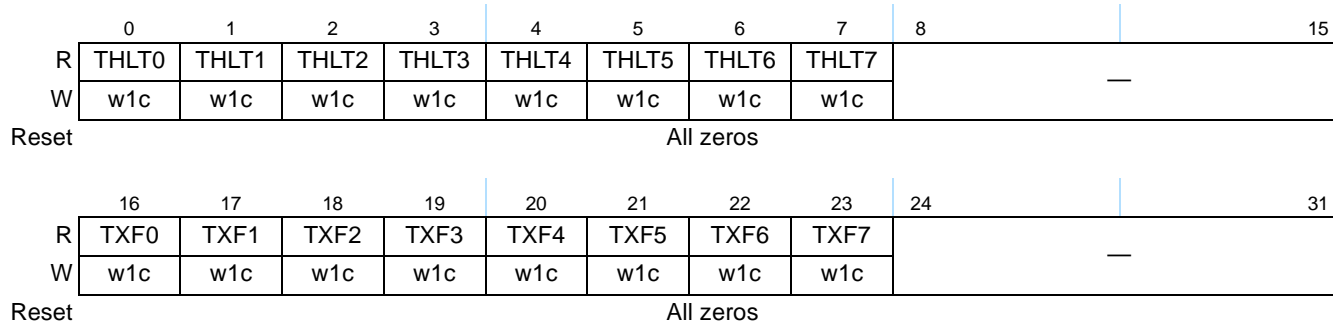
|   | 0 | 1 | 2 | 3 | 4 | 5 | 6 | 7 | 8 15 |
|---|---|---|---|---|---|---|---|---|---|
| R | THLT0 | THLT1 | THLT2 | THLT3 | THLT4 | THLT5 | THLT6 | THLT7 | — |
| W | w1c | w1c | w1c | w1c | w1c | w1c | w1c | w1c | |
| Reset | All zeros | | | | | | | | |

|   | 16 | 17 | 18 | 19 | 20 | 21 | 22 | 23 | 24 31 |
|---|---|---|---|---|---|---|---|---|---|
| R | TXF0 | TXF1 | TXF2 | TXF3 | TXF4 | TXF5 | TXF6 | TXF7 | — |
| W | w1c | w1c | w1c | w1c | w1c | w1c | w1c | w1c | |
| Reset | All zeros | | | | | | | | |